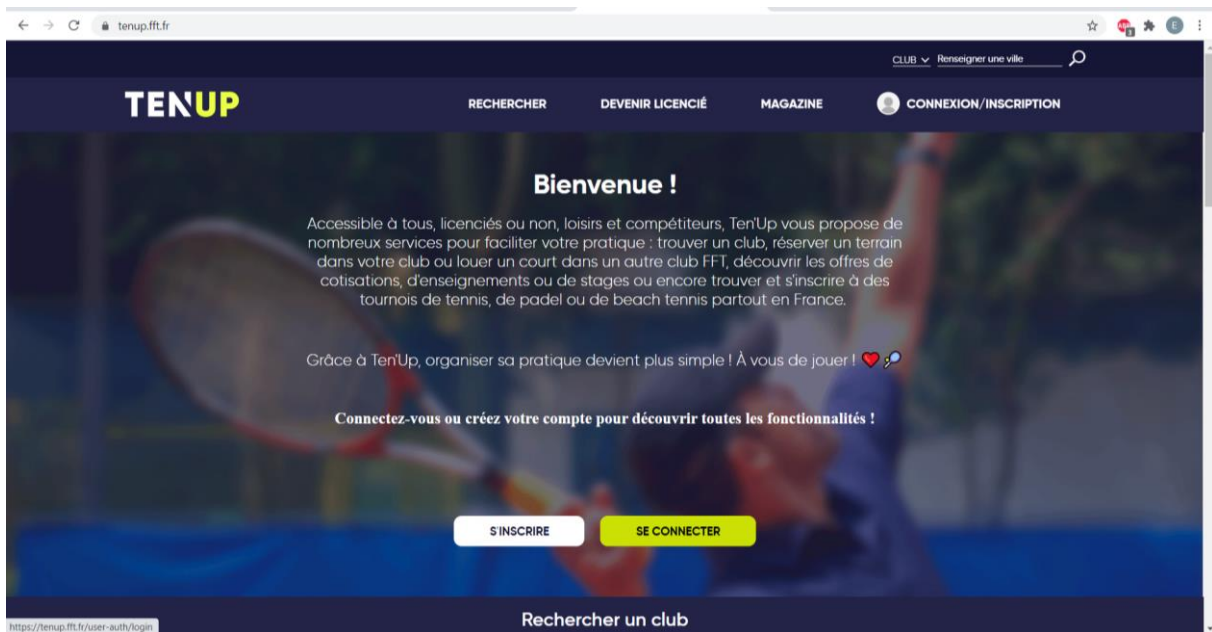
tenup.fft.fr

CLUB Renseigner une ville

TENUP

RECHERCHER DEVENIR LICENCIÉ MAGAZINE CONNEXION/INSCRIPTION

Bienvenue !

Accessible à tous, licenciés ou non, loisirs et compétiteurs, Ten'Up vous propose de nombreux services pour faciliter votre pratique : trouver un club, réserver un terrain dans votre club ou louer un court dans un autre club FFT, découvrir les offres de cotisations, d'enseignements ou de stages ou encore trouver et s'inscrire à des tournois de tennis, de padel ou de beach tennis partout en France.

Grâce à Ten'Up, organiser sa pratique devient plus simple ! À vous de jouer !

Connectez-vous ou créez votre compte pour découvrir toutes les fonctionnalités !

S'INSCRIRE SE CONNECTER

https://tenup.fft.fr/user-auth/login

Rechercher un club